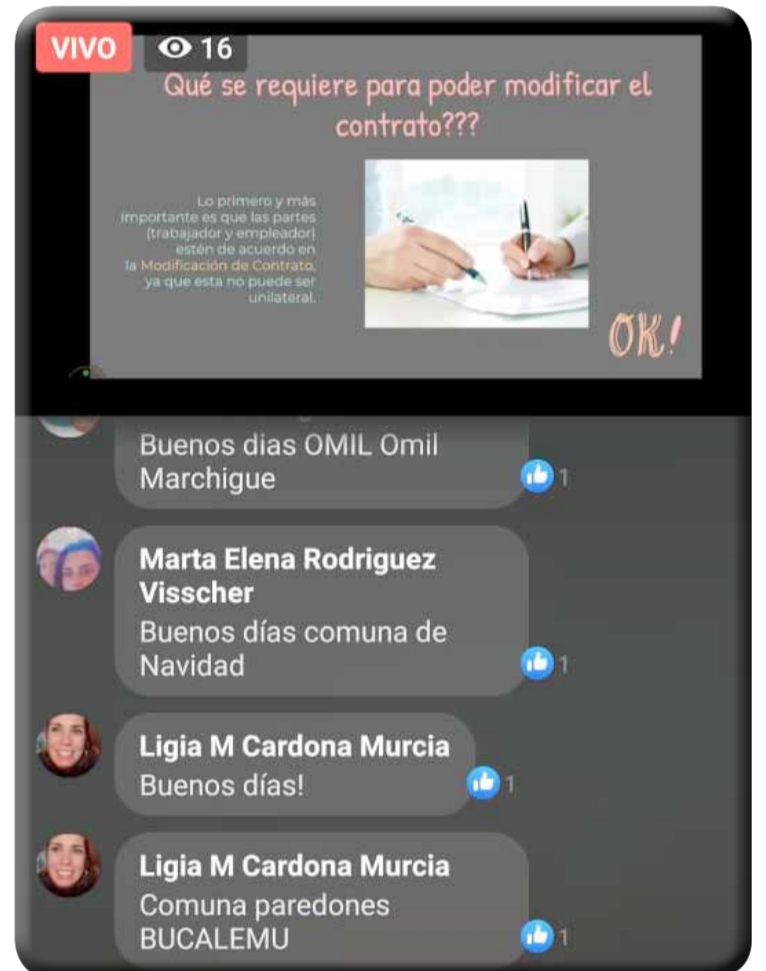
VIVO 16

Qué se requiere para poder modificar el contrato???

Lo primero y más importante es que las partes (trabajador y empleador) estén de acuerdo en la Modificación de Contrato, ya que esta no puede ser unilateral.

OK!

Buenos dias OMIL Omil Marchigue
1

Marta Elena Rodriguez Visscher
Buenos días comuna de Navidad
1

Ligia M Cardona Murcia
Buenos días!
1

Ligia M Cardona Murcia
Comuna paredones BUCALEMU
1